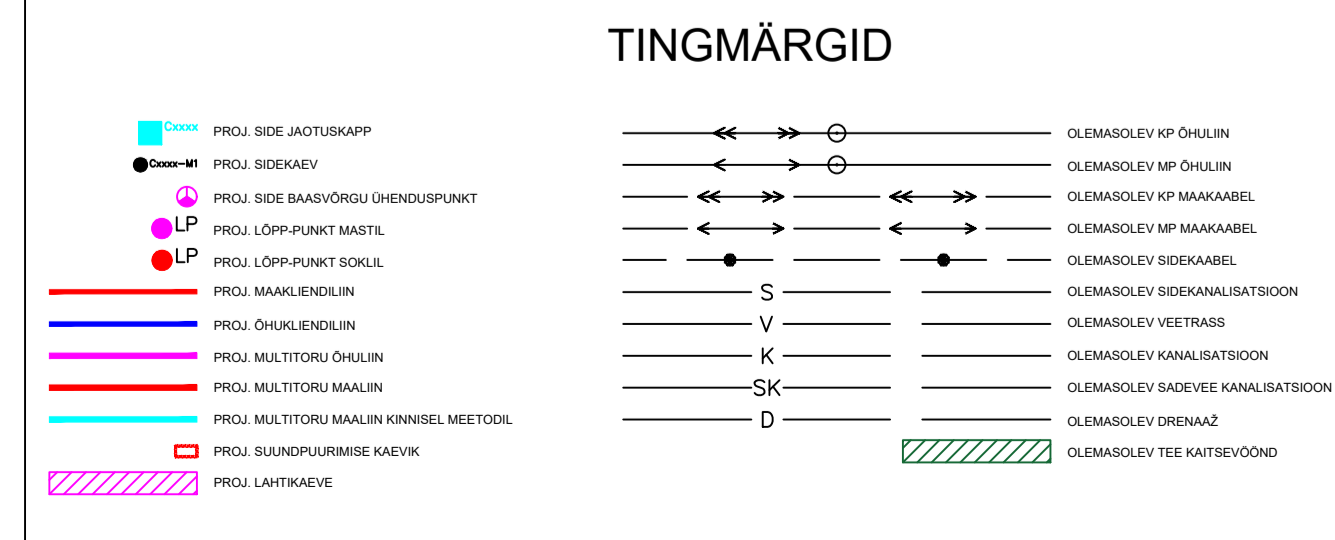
TINGMÄRGID

Cxxxx PROJ. SIDE JAOTUSKAPP
Cxxxx–M1 PROJ. SIDEKAEV
PROJ. SIDE BAASVÕRGU ÜHENDUSPUNKT
LP PROJ. LÕPP-PUNKT MASTIL
LP PROJ. LÕPP-PUNKT SOKLIL
PROJ. MAAKLIENDILIIN
PROJ. ÕHUKLIENDILIIN
PROJ. MULTITORU ÕHULIIN
PROJ. MULTITORU MAALIIN
PROJ. MULTITORU MAALIIN KINNISEL MEETODIL
PROJ. SUUNDPUURIMISE KAEVIK
PROJ. LAHTIKAEVE

OLEMASOLEV KP ÕHULIIN
OLEMASOLEV MP ÕHULIIN
OLEMASOLEV KP MAAKAABEL
OLEMASOLEV MP MAAKAABEL
OLEMASOLEV SIDEKAABEL
S OLEMASOLEV SIDEKANALISATSIOON
V OLEMASOLEV VEETRASS
K OLEMASOLEV KANALISATSIOON
SK OLEMASOLEV SADEVEE KANALISATSIOON
D OLEMASOLEV DRENAAŽ
OLEMASOLEV TEE KAITSEVÖÖND